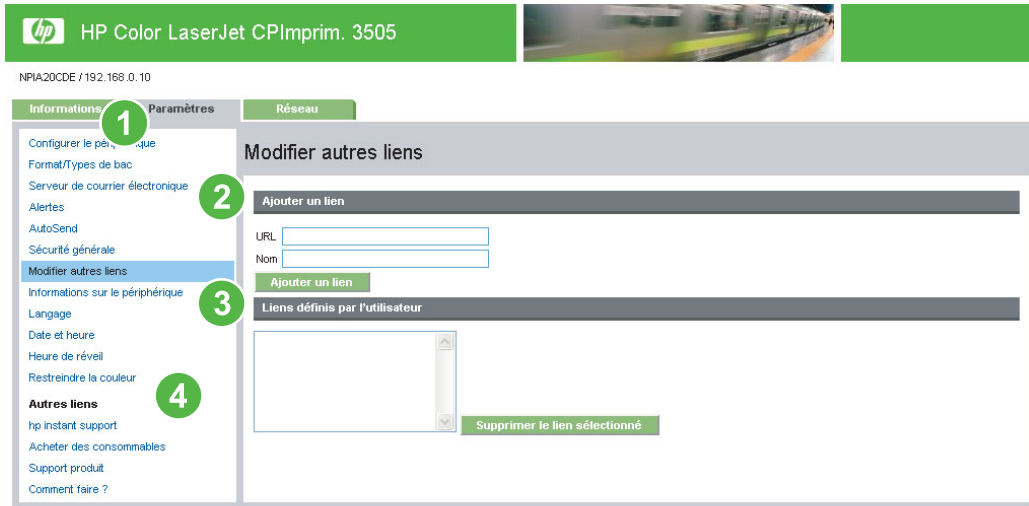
hp HP Color LaserJet CPImprim. 3505

NPIA20CDE / 192.168.0.10

Informations 1 Paramètres Réseau

Configurer le pér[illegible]ique
Format/Types de bac
Serveur de courrier électronique
Alertes
AutoSend
Sécurité générale
Modifier autres liens
Informations sur le périphérique
Langage
Date et heure
Heure de réveil
Restreindre la couleur

Autres liens
hp instant support
Acheter des consommables
Support produit
Comment faire ?

4

Modifier autres liens

2 Ajouter un lien

URL
Nom
Ajouter un lien

3 Liens définis par l'utilisateur

Supprimer le lien sélectionné